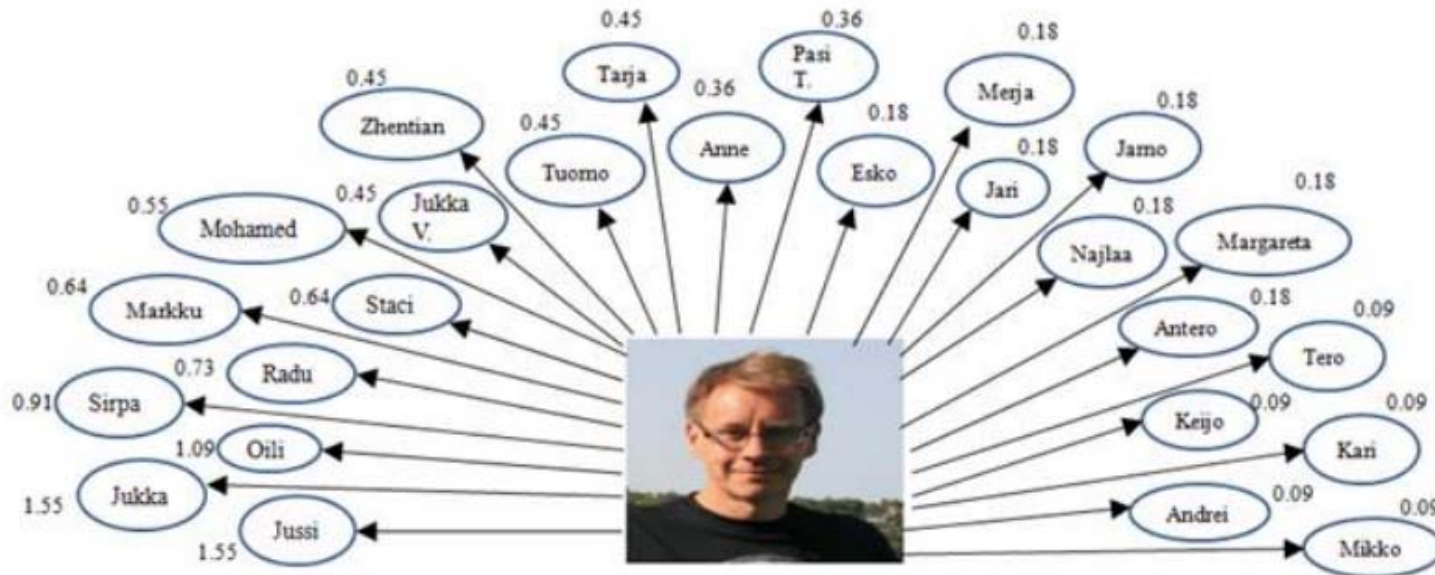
0.45
Tarja

0.36
Pasi T.

0.18
Merja

0.45
Zhentian

0.36
Anne

0.45
Tuomo

0.18
Esko

0.18
Jari

0.18
Jarno

0.55
Mohamed

0.45
Jukka V.

0.18
Najlaa

0.18
Margareta

0.64
Markku

0.64
Staci

0.18
Antero

0.09
Tero

0.73
Radu

0.91
Sirpa

Keijo
0.09

0.09
Kari

1.09
Oili

1.55
Jukka

0.09
Andrei

1.55
Jussi

0.09
Mikko